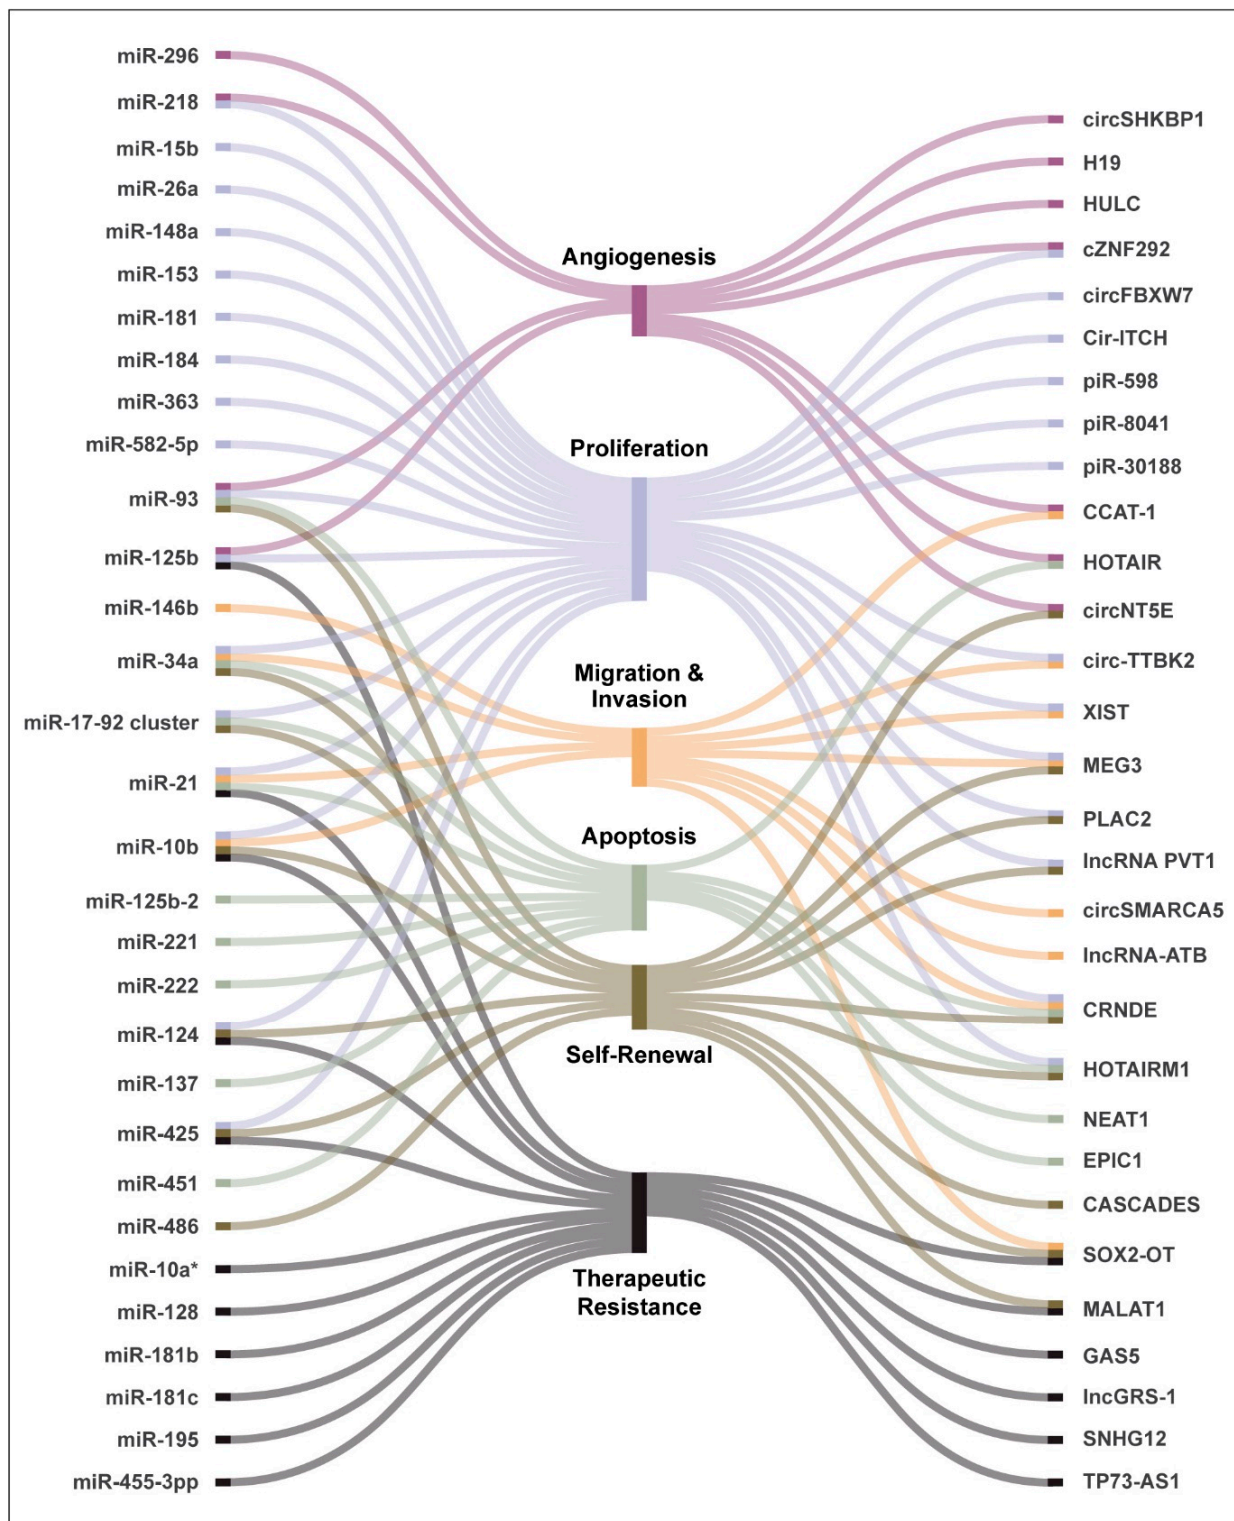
miR-296
miR-218
miR-15b
miR-26a
miR-148a
miR-153
miR-181
miR-184
miR-363
miR-582-5p
miR-93
miR-125b
miR-146b
miR-34a
miR-17-92 cluster
miR-21
miR-10b
miR-125b-2
miR-221
miR-222
miR-124
miR-137
miR-425
miR-451
miR-486
miR-10a*
miR-128
miR-181b
miR-181c
miR-195
miR-455-3pp

Angiogenesis
Proliferation
Migration & Invasion
Apoptosis
Self-Renewal
Therapeutic Resistance

circSHKBP1
H19
HULC
cZNF292
circFBXW7
Cir-ITCH
piR-598
piR-8041
piR-30188
CCAT-1
HOTAIR
circNT5E
circ-TTBK2
XIST
MEG3
PLAC2
lncRNA PVT1
circSMARCA5
lncRNA-ATB
CRNDE
HOTAIRM1
NEAT1
EPIC1
CASCADES
SOX2-OT
MALAT1
GAS5
lncGRS-1
SNHG12
TP73-AS1